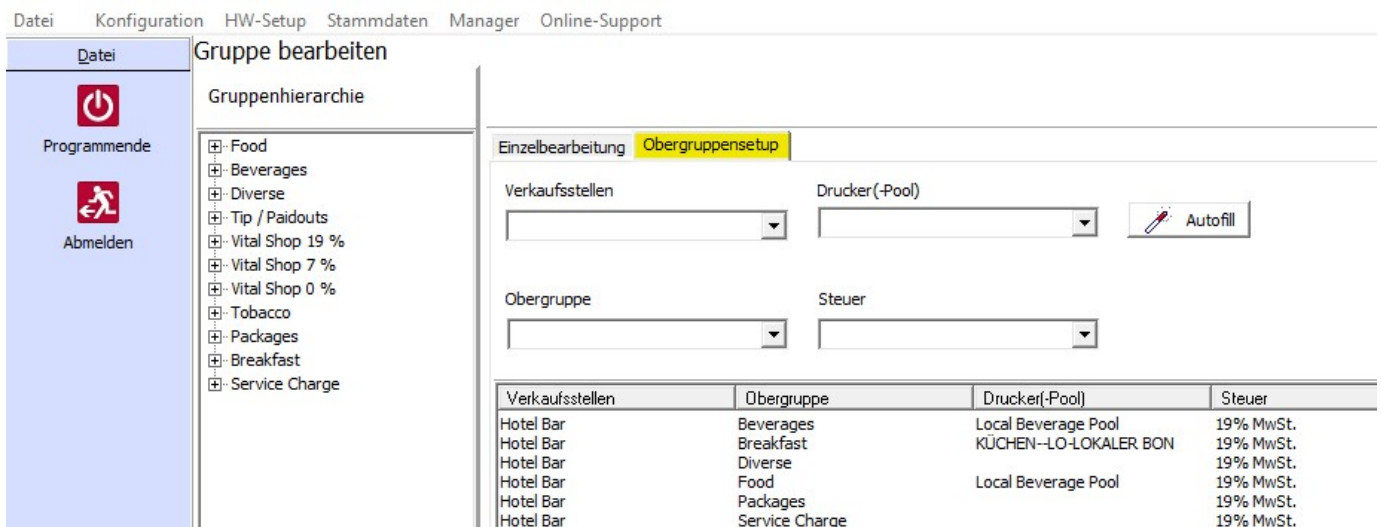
Datei Konfiguration HW-Setup Stammdaten Manager Online-Support

Datei

Programmende

Abmelden

Gruppe bearbeiten

Gruppenhierarchie

Food
Beverages
Diverse
Tip / Paidouts
Vital Shop 19 %
Vital Shop 7 %
Vital Shop 0 %
Tobacco
Packages
Breakfast
Service Charge

Einzelbearbeitung Obergruppensetup

Verkaufsstellen

Drucker(-Pool)

Autofill

Obergruppe

Steuer

| Verkaufsstellen | Obergruppe | Drucker(-Pool) | Steuer |
|---|---|---|---|
| Hotel Bar | Beverages | Local Beverage Pool | 19% MwSt. |
| Hotel Bar | Breakfast | KÜCHEN--LO-LOKALER BON | 19% MwSt. |
| Hotel Bar | Diverse | | 19% MwSt. |
| Hotel Bar | Food | Local Beverage Pool | 19% MwSt. |
| Hotel Bar | Packages | | 19% MwSt. |
| Hotel Bar | Service Charge | | 19% MwSt. |